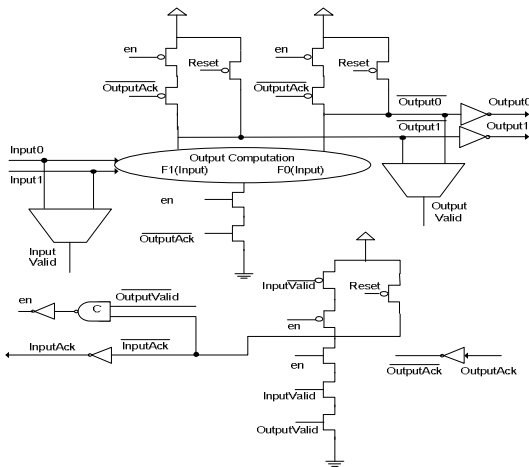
en
Reset
$\overline{\text{OutputAck}}$
en
Reset
$\overline{\text{OutputAck}}$
$\overline{\text{Output0}}$
Output0
$\overline{\text{Output1}}$
Output1
Input0
Input1
Output Computation
F1(Input)
F0(Input)
en
$\overline{\text{OutputAck}}$
Input Valid
Output Valid
$\overline{\text{InputValid}}$
Reset
en
$\overline{\text{OutputValid}}$
C
en
InputAck
$\overline{\text{InputAck}}$
en
InputValid
OutputValid
$\overline{\text{OutputAck}}$
OutputAck